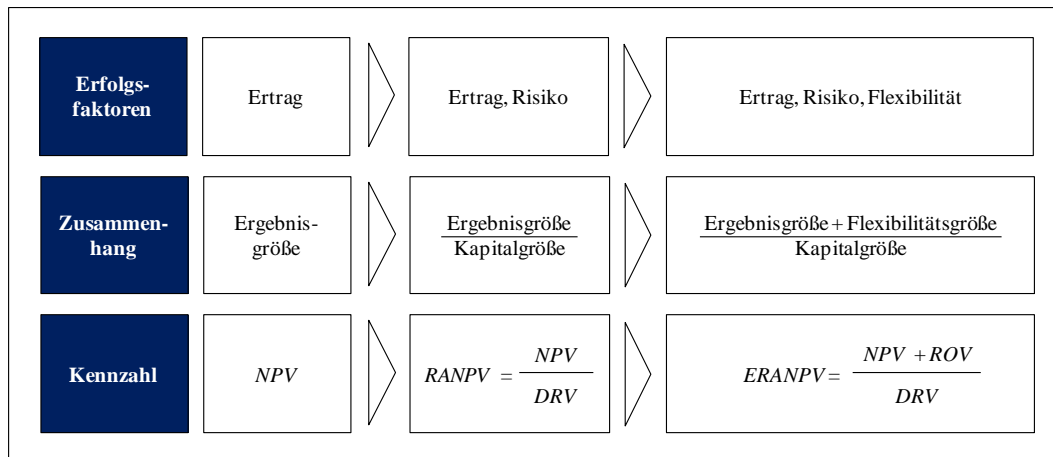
| Erfolgsfaktoren | Ertrag | Ertrag, Risiko | Ertrag, Risiko, Flexibilität |
|---|---|---|---|
| Zusammenhang | Ergebnisgröße | $\frac{\text{Ergebnisgröße}}{\text{Kapitalgröße}}$ | $\frac{\text{Ergebnisgröße} + \text{Flexibilitätsgröße}}{\text{Kapitalgröße}}$ |
| Kennzahl | $NPV$ | $RANPV = \frac{NPV}{DRV}$ | $ERANPV = \frac{NPV + ROV}{DRV}$ |